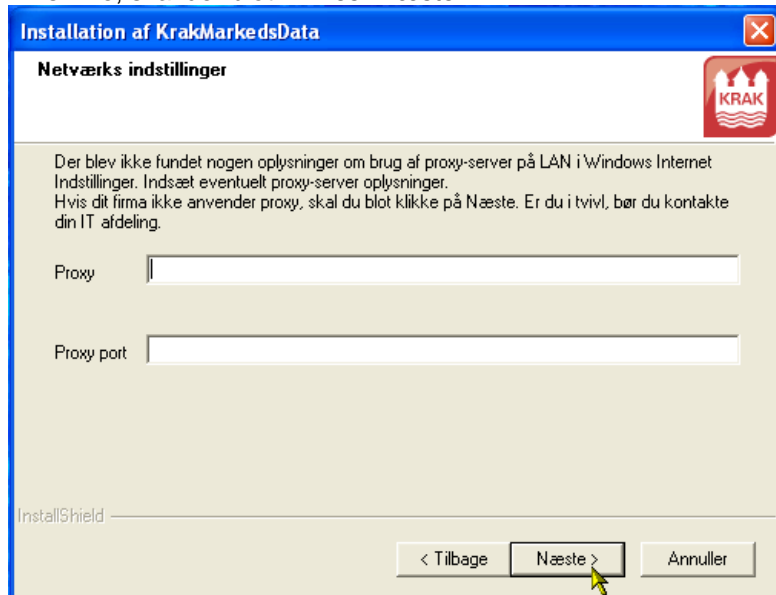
Installation af KrakMarkedsData

Netværks indstillinger

KRAK

Der blev ikke fundet nogen oplysninger om brug af proxy-server på LAN i Windows Internet Indstillinger. Indsæt eventuelt proxy-server oplysninger.
Hvis dit firma ikke anvender proxy, skal du blot klikke på Næste. Er du i tvivl, bør du kontakte din IT afdeling.

Proxy

Proxy port

InstallShield

< Tilbage

Næste >

Annuller